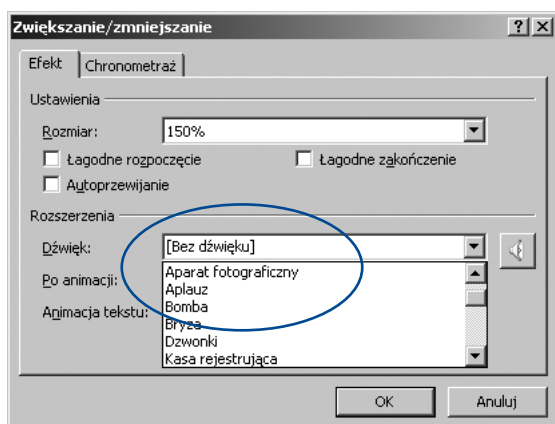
Zwiększanie/zmniejszanie

?
X

Efekt
Chronometraż

Ustawienia

Rozmiar:
150%

Łagodne rozpoczęcie
Łagodne zakończenie
Autoprzewijanie

Rozszerzenia

Dźwięk:
[Bez dźwięku]

Po animacji:

Animacja tekstu:

Aparat fotograficzny
Aplauz
Bomba
Bryza
Dzwonki
Kasa rejestrująca

OK
Anuluj